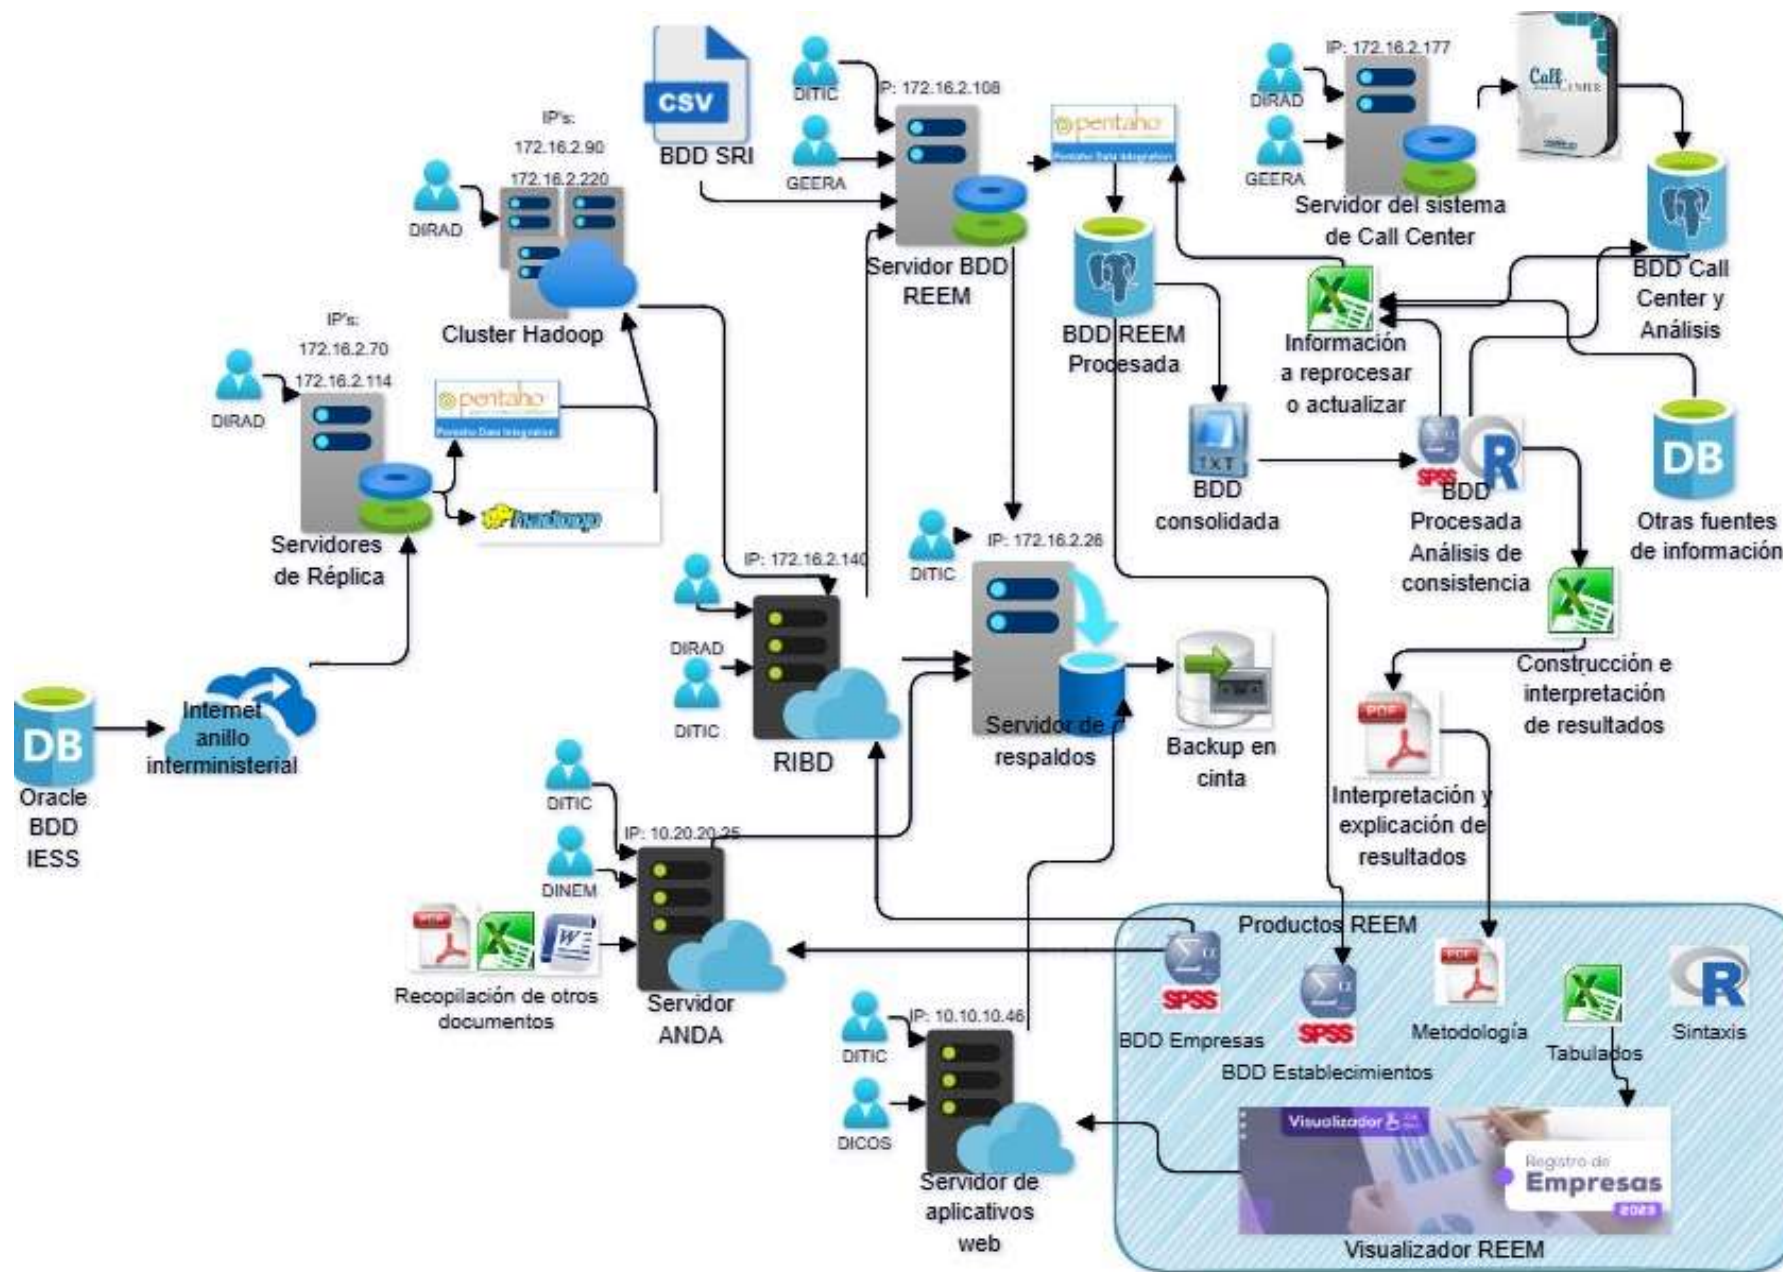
CSV
BDD SRI
DITIC
GEERA
IP: 172.16.2.108
Servidor BDD REEM
pentaho
BDD REEM Procesada
DIRAD
GEERA
IP: 172.16.2.177
Servidor del sistema de Call Center
Call Center
BDD Call Center y Análisis
IP's:
172.16.2.90
172.16.2.220
DIRAD
Cluster Hadoop
IP's:
172.16.2.70
172.16.2.114
DIRAD
pentaho
hadoop
Servidores de Réplica
Información a reprocesar o actualizar
TXT
BDD consolidada
SPSS
R
BDD Procesada Análisis de consistencia
DB
Otras fuentes de información
Construcción e interpretación de resultados
IP: 172.16.2.140
DIRAD
DITIC
RIBD
DITIC
IP: 172.16.2.26
Servidor de respaldos
Backup en cinta
PDF
Interpretación y explicación de resultados
DB
Oracle BDD IESS
Internet anillo interministerial
DITIC
DINEM
IP: 10.20.20.25
Servidor ANDA
Recopilación de otros documentos
DITIC
DICOS
IP: 10.10.10.46
Servidor de aplicativos web
Productos REEM
SPSS
BDD Empresas
SPSS
BDD Establecimientos
PDF
Metodología
Tabulados
Sintaxis
Visualizador
Registro de Empresas 2023
Visualizador REEM